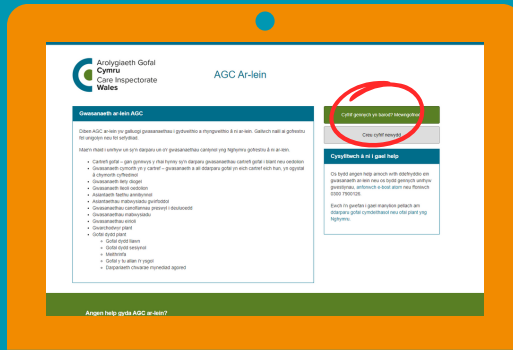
Arolygiaeth Gofal
Cymru
Care Inspectorate
Wales

AGC Ar-lein

Gwasanaeth ar-lein AGC

Mae AGC ar-lein yn galluogi gwasanaethau i gydweithio a rhyngweithio â ni ar-lein. Gellwch naill ai gofrestru fel unigolyn neu fel sefydliad.

Mae'n rhaid i unrhyw un sy'n darparu un o'r gwasanaethau canlynol yng Nghymru gofrestru â ni ar-lein.

Cartrefi gofal – gan gynnwys y rhai hynny sy'n darparu gwasanaethau cartrefi gofal i blant neu oedolion
Gwasanaeth cymorth yn y cartref – gwasanaeth a all ddarparu gofal yn eich cartref eich hun, yn ogystal â chymorth cyffredinol
Gwasanaeth llety diogel
Gwasanaeth lleoli oedolion
Asiantaethau lleoli / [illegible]
Asiantaethau mabwysiadu gwirfoddol
Gwasanaethau canolfannau preswyl i deuluoedd
Gwasanaethau mabwysiadu
Gwasanaethau maethu
Gwarchodwyr plant
Gofal dydd plant
Gofal dydd llawn
Gofal dydd sesiynol
Meithrinfa
Gofal y tu allan i'r ysgol
Darpariaeth chwarae mynediad agored

Cyfrif gweach yn barod? Mewngofnoi

Creu cyfrif newydd

Cysylltwch â ni i gael help

Os bydd angen help arnoch wrth ddefnyddio'r gwasanaeth ar-lein neu os bydd gennych unrhyw gwestiynau, anfonwch e-bost atom neu ffoniwch 0300 7900126.

Efallai hoffech weld y canllawiau ar sut i ddarparu gofal cymdeithasol neu ofal plant yng Nghymru.

Angen help gyda AGC ar-lein?